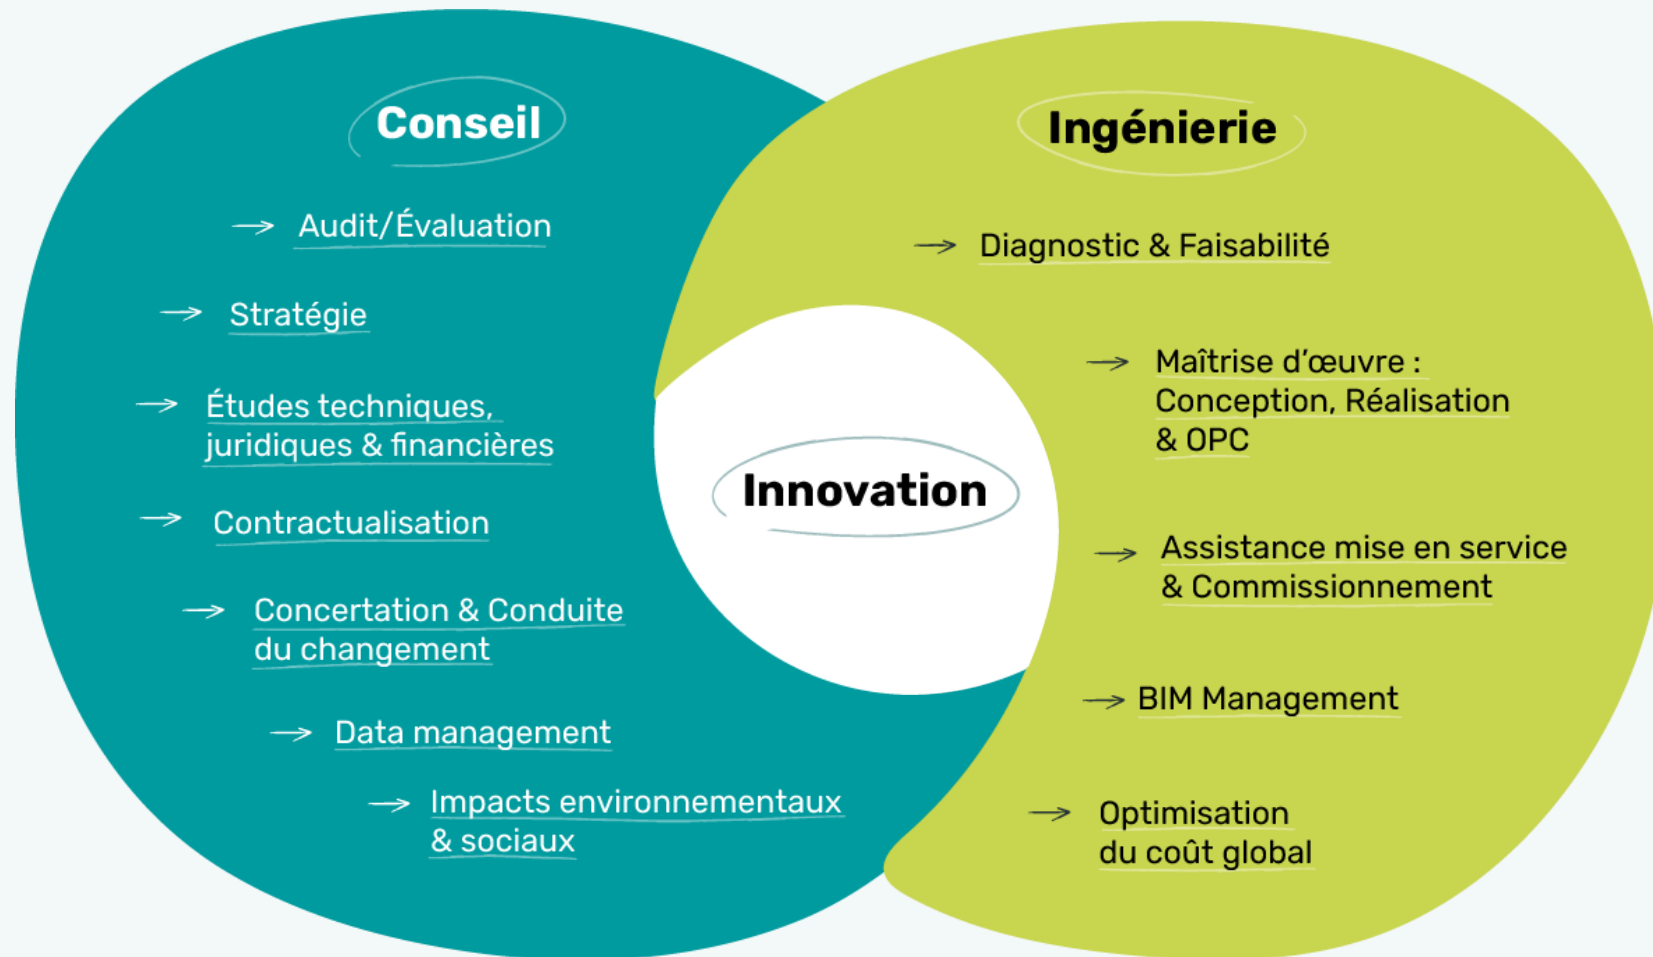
Conseil

→ Audit/Évaluation

→ Stratégie

→ Études techniques, juridiques & financières

→ Contractualisation

→ Concertation & Conduite du changement

→ Data management

→ Impacts environnementaux & sociaux

Ingénierie

→ Diagnostic & Faisabilité

→ Maîtrise d'œuvre : Conception, Réalisation & OPC

→ Assistance mise en service & Commissionnement

→ BIM Management

→ Optimisation du coût global

Innovation